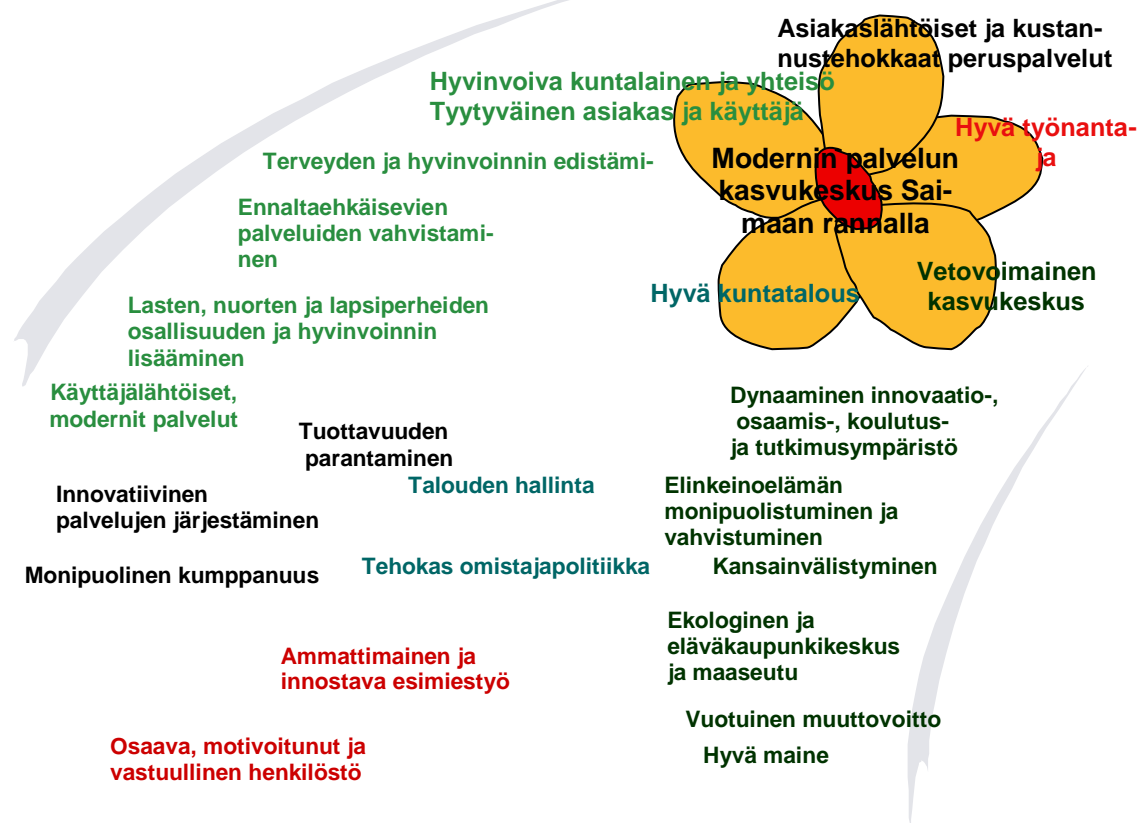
Asiakaslähtöiset ja kustannustehokkaat peruspalvelut

Hyvinvoiva kuntalainen ja yhteisö
Tyytyväinen asiakas ja käyttäjä

Hyvä työnantaja

Modernin palvelun kasvukeskus Saimaan rannalla

Terveyden ja hyvinvoinnin edistäminen

Ennaltaehkäisevien palveluiden vahvistaminen

Hyvä kuntatalous

Vetovoimainen kasvukeskus

Lasten, nuorten ja lapsiperheiden osallisuuden ja hyvinvoinnin lisääminen

Käyttäjälähtöiset, modernit palvelut

Dynaaminen innovaatio-, osaamis-, koulutus- ja tutkimusympäristö

Tuottavuuden parantaminen

Talouden hallinta

Innovatiivinen palvelujen järjestäminen

Elinkeinoelämän monipuolistuminen ja vahvistuminen

Monipuolinen kumppanuus

Tehokas omistajapolitiikka

Kansainvälistyminen

Ekologinen ja eläväkaupunkikeskus ja maaseutu

Ammattimainen ja innostava esimiestyö

Vuotuinen muuttovoitto

Osaava, motivoitunut ja vastuullinen henkilöstö

Hyvä maine